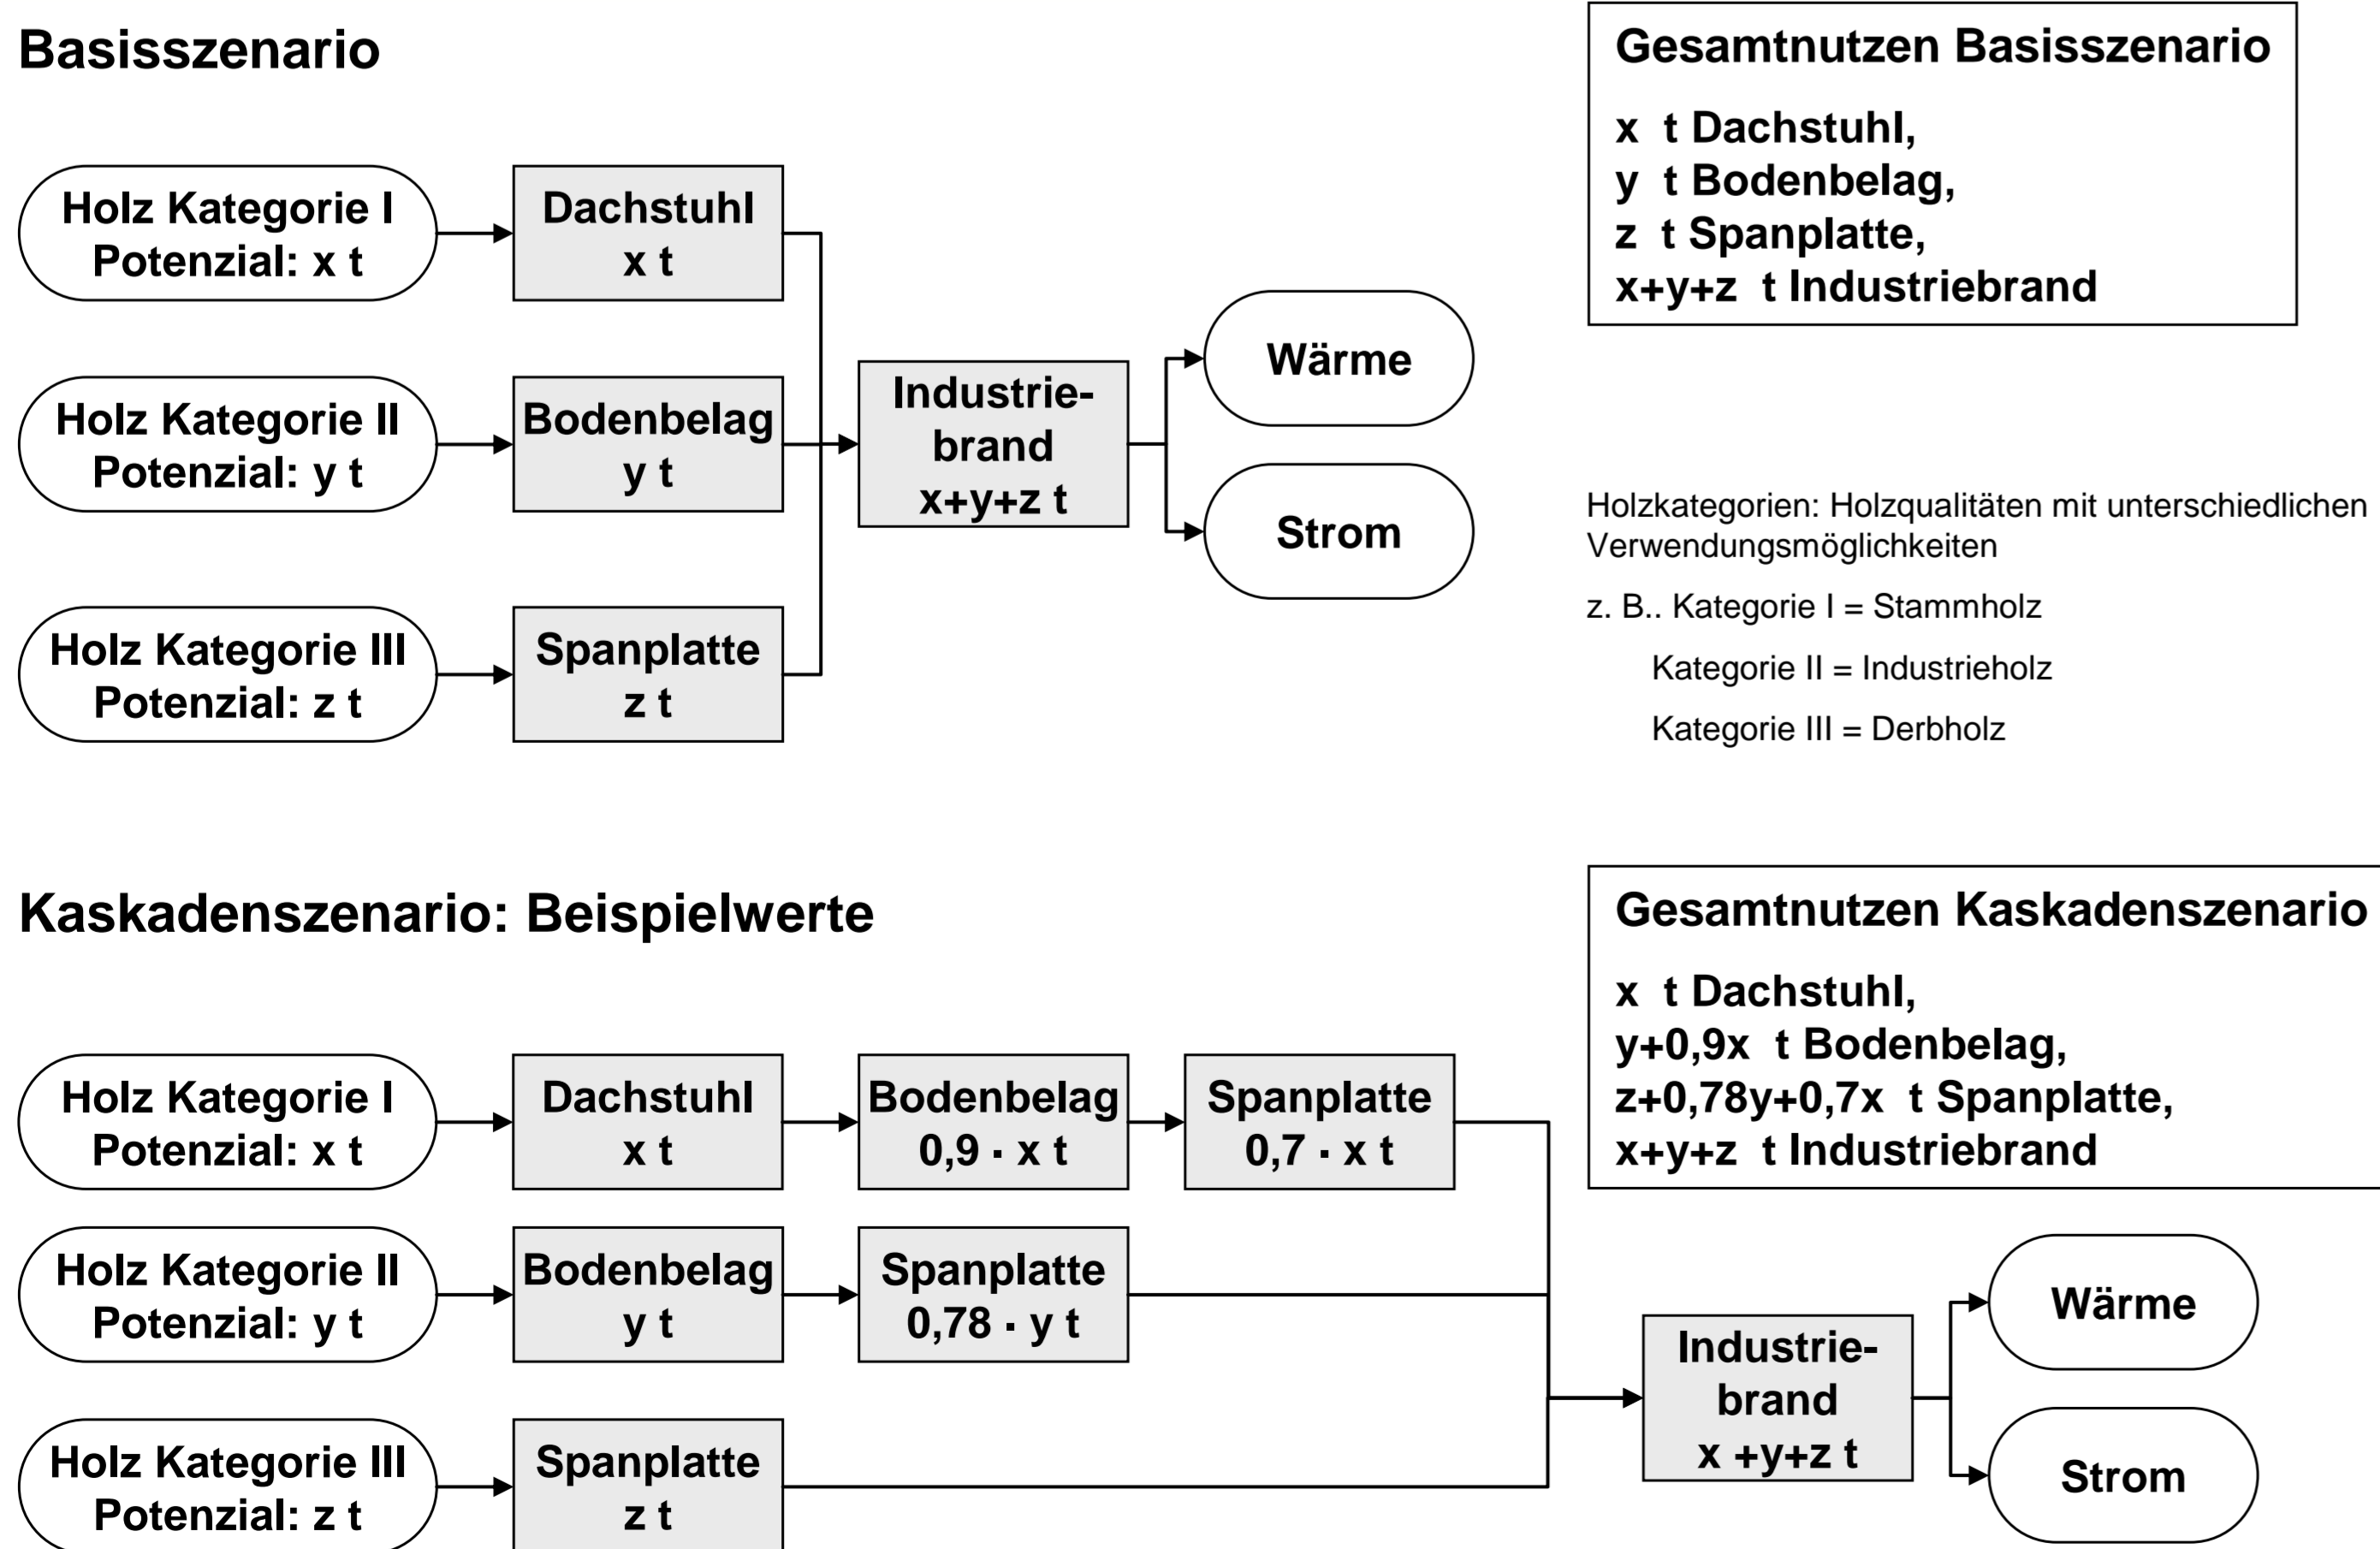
Basisszenario

Holz Kategorie I
Potenzial: x t

Dachstuhl
x t

Holz Kategorie II
Potenzial: y t

Bodenbelag
y t

Holz Kategorie III
Potenzial: z t

Spanplatte
z t

Industriebrand
x+y+z t

Wärme

Strom

Gesamtnutzen Basisszenario

x t Dachstuhl,
y t Bodenbelag,
z t Spanplatte,
x+y+z t Industriebrand

Holzkategorien: Holzqualitäten mit unterschiedlichen Verwendungsmöglichkeiten

z. B.. Kategorie I = Stammholz

Kategorie II = Industrieholz

Kategorie III = Derbholz

Kaskadenszenario: Beispielwerte

Holz Kategorie I
Potenzial: x t

Dachstuhl
x t

Bodenbelag
0,9 · x t

Spanplatte
0,7 · x t

Holz Kategorie II
Potenzial: y t

Bodenbelag
y t

Spanplatte
0,78 · y t

Holz Kategorie III
Potenzial: z t

Spanplatte
z t

Industriebrand
x +y+z t

Wärme

Strom

Gesamtnutzen Kaskadenszenario

x t Dachstuhl,
y+0,9x t Bodenbelag,
z+0,78y+0,7x t Spanplatte,
x+y+z t Industriebrand